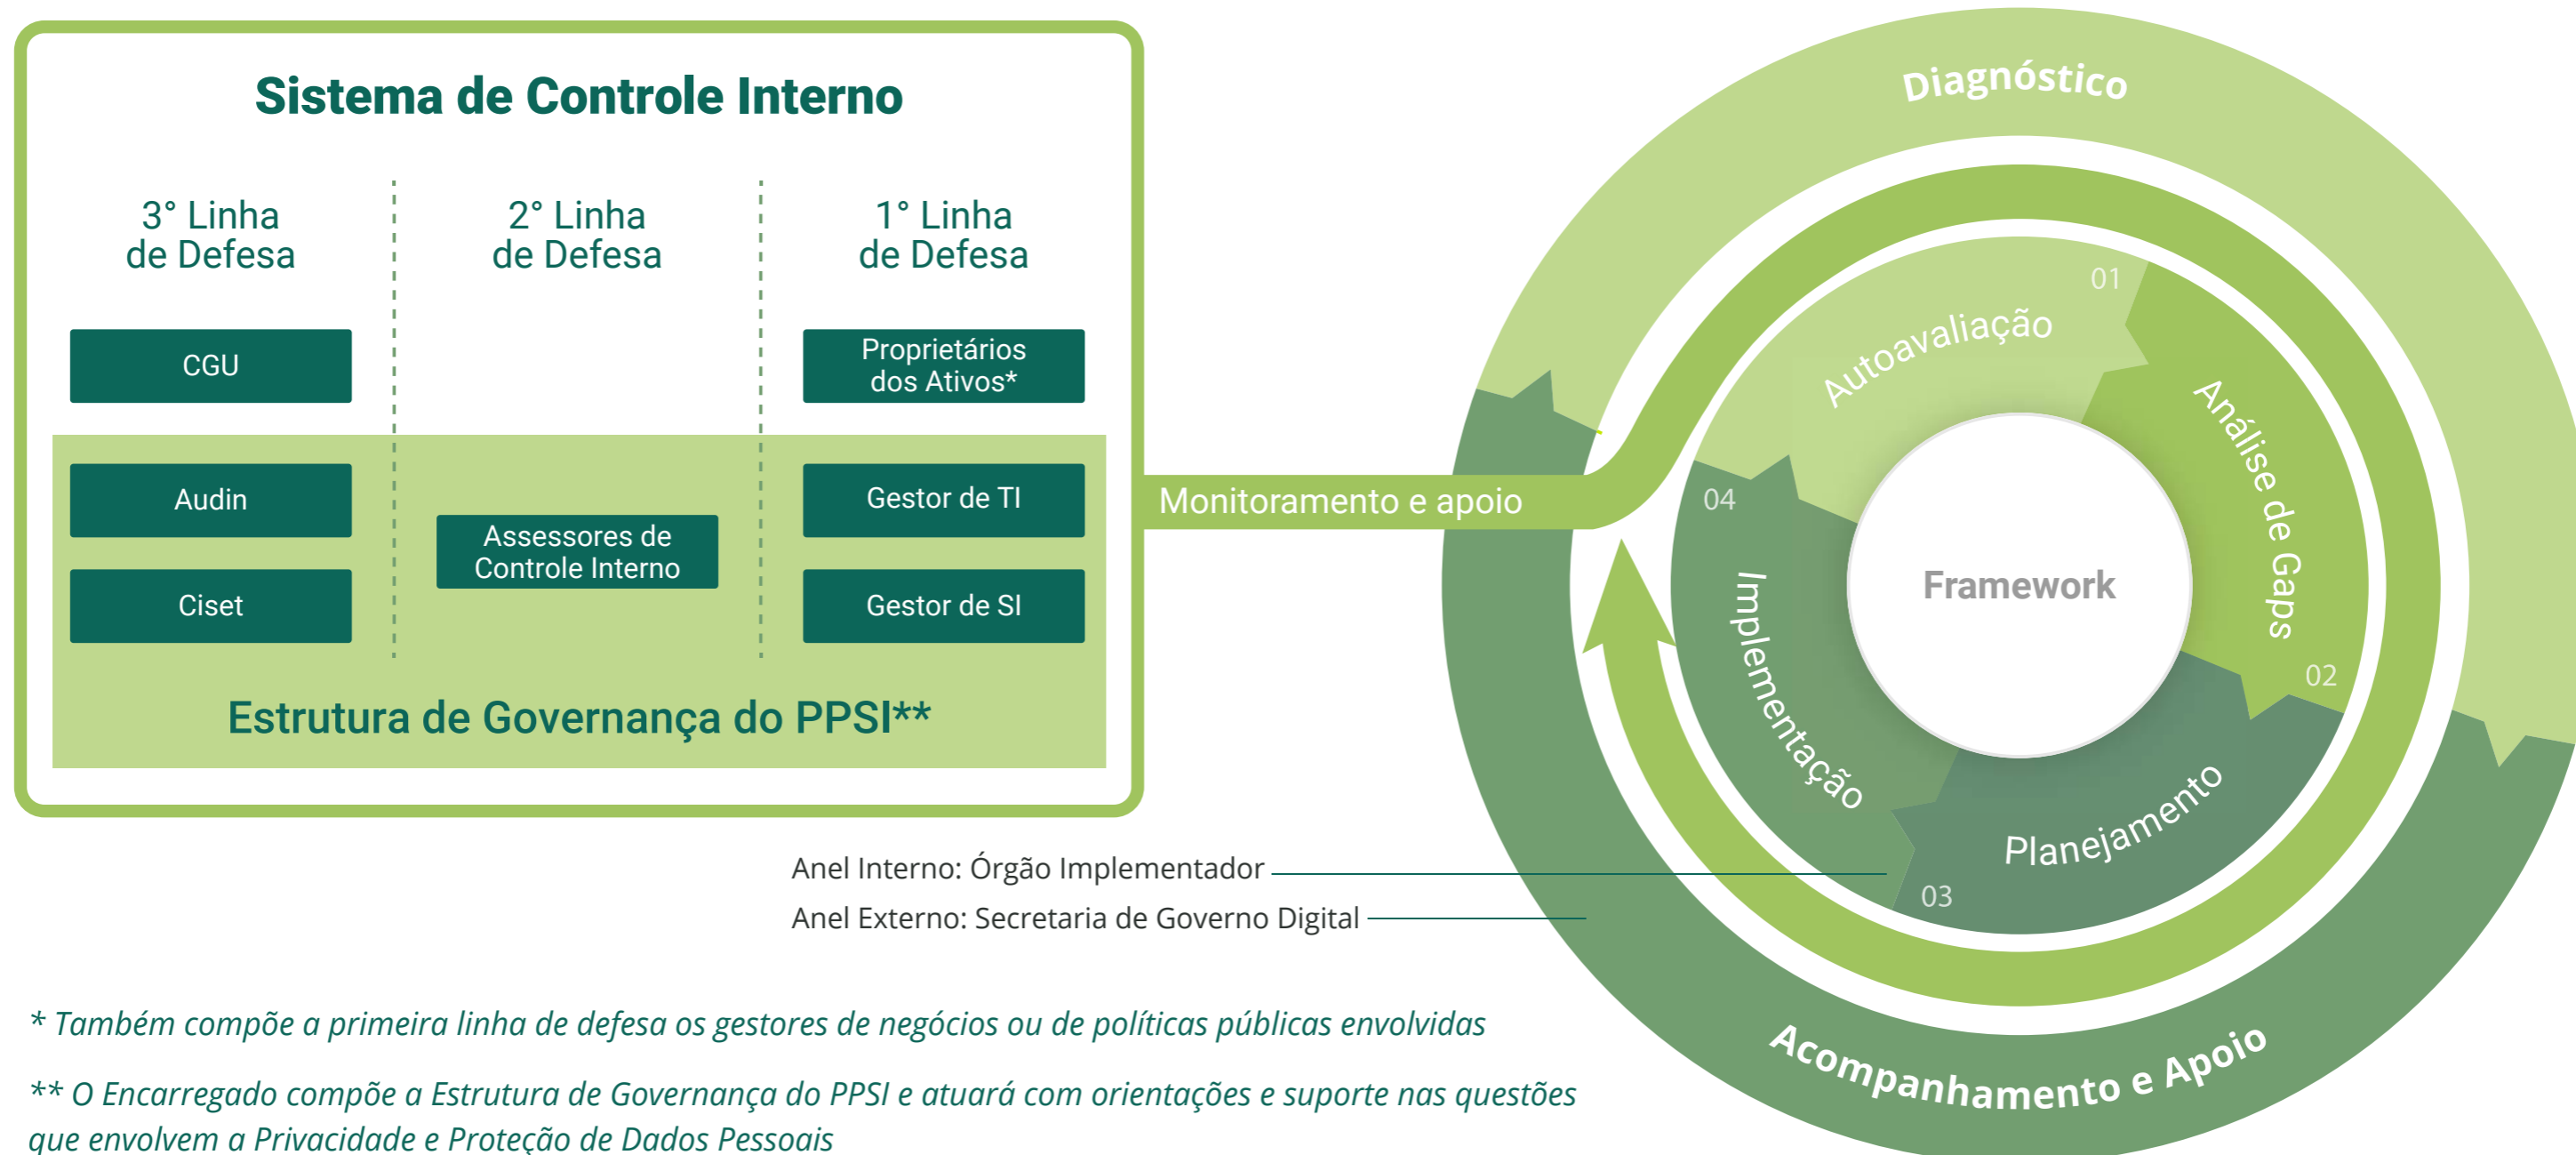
Sistema de Controle Interno

3° Linha de Defesa

2° Linha de Defesa

1° Linha de Defesa

CGU

Proprietários dos Ativos*

Audin

Ciset

Assessores de Controle Interno

Gestor de TI

Gestor de SI

Estrutura de Governança do PPSI**

Monitoramento e apoio

Diagnóstico

01

Autoavaliação

Análise de Gaps

02

Framework

04

Implementação

Planejamento

03

Acompanhamento e Apoio

Anel Interno: Órgão Implementador

Anel Externo: Secretaria de Governo Digital

* Também compõe a primeira linha de defesa os gestores de negócios ou de políticas públicas envolvidas

** O Encarregado compõe a Estrutura de Governança do PPSI e atuará com orientações e suporte nas questões que envolvem a Privacidade e Proteção de Dados Pessoais